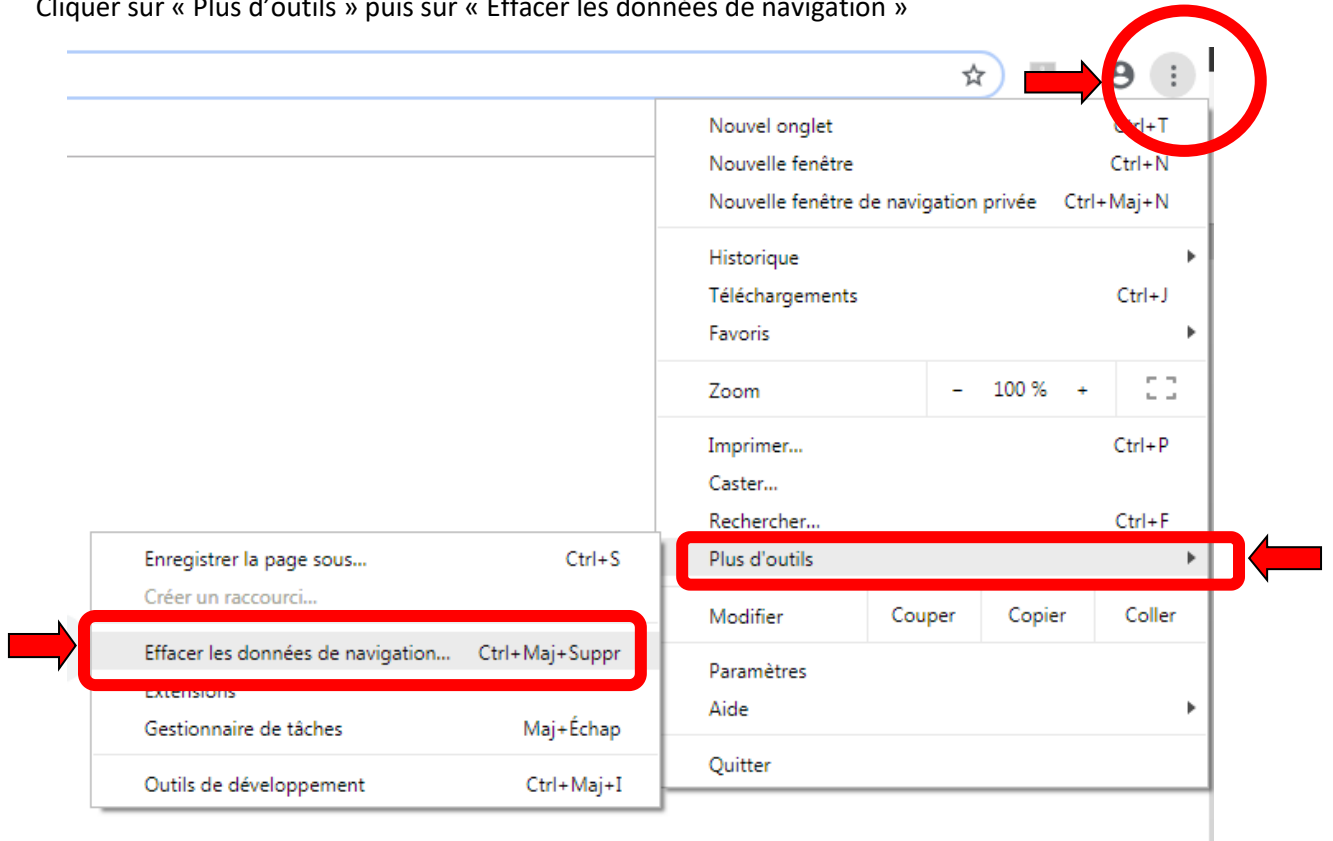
Cliquer sur « Plus d'outils » puis sur « Effacer les données de navigation »

Nouvel onglet Ctrl+T
Nouvelle fenêtre Ctrl+N
Nouvelle fenêtre de navigation privée Ctrl+Maj+N

Historique
Téléchargements Ctrl+J
Favoris

Zoom – 100 % +

Imprimer... Ctrl+P
Caster...
Rechercher... Ctrl+F
Plus d'outils

Modifier Couper Copier Coller

Paramètres
Aide

Quitter

Enregistrer la page sous... Ctrl+S
Créer un raccourci...

Effacer les données de navigation... Ctrl+Maj+Suppr
Extensions
Gestionnaire de tâches Maj+Échap

Outils de développement Ctrl+Maj+I